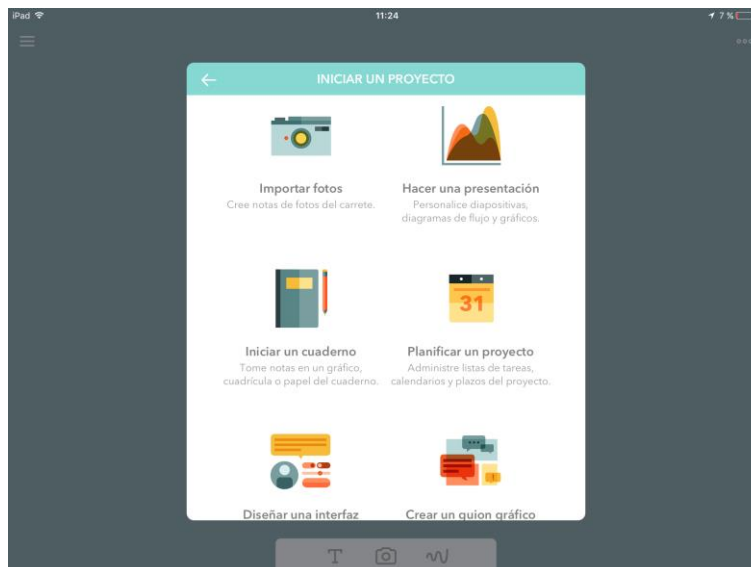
iPad

11:24

7 %

INICIAR UN PROYECTO

Importar fotos
Cree notas de fotos del carrete.

Hacer una presentación
Personalice diapositivas, diagramas de flujo y gráficos.

Iniciar un cuaderno
Tome notas en un gráfico, cuadrícula o papel del cuaderno.

31

Planificar un proyecto
Administre listas de tareas, calendarios y plazos del proyecto.

Diseñar una interfaz

Crear un guion gráfico

T